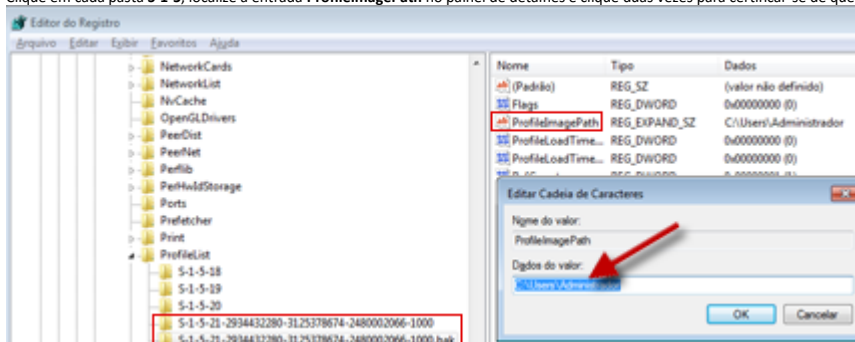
Clique em cada pasta S-1-5, localize a entrada ProfileImagePath no painel de detalhes e clique duas vezes para certificar-se de que

Editor do Registro

Arquivo Editar Exibir Favoritos Ajuda

NetworkCards
NetworkList
NvCache
OpenGLDrivers
PeerDist
PeerNet
Perflib
PerHwIdStorage
Ports
Prefetcher
Print
ProfileList
S-1-5-18
S-1-5-19
S-1-5-20
S-1-5-21-2934432280-3125378674-2480002066-1000
S-1-5-21-2934432280-3125378674-2480002066-1000.bak

| Nome | Tipo | Dados |
|---|---|---|
| (Padrão) | REG_SZ | (valor não definido) |
| Flags | REG_DWORD | 0x00000000 (0) |
| ProfileImagePath | REG_EXPAND_SZ | C:\Users\Administrador |
| ProfileLoadTime... | REG_DWORD | 0x00000000 (0) |
| ProfileLoadTime... | REG_DWORD | 0x00000000 (0) |

Editar Cadeia de Caracteres

Nome do valor:
ProfileImagePath

Dados do valor:
C:\Users\Admini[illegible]

OK Cancelar